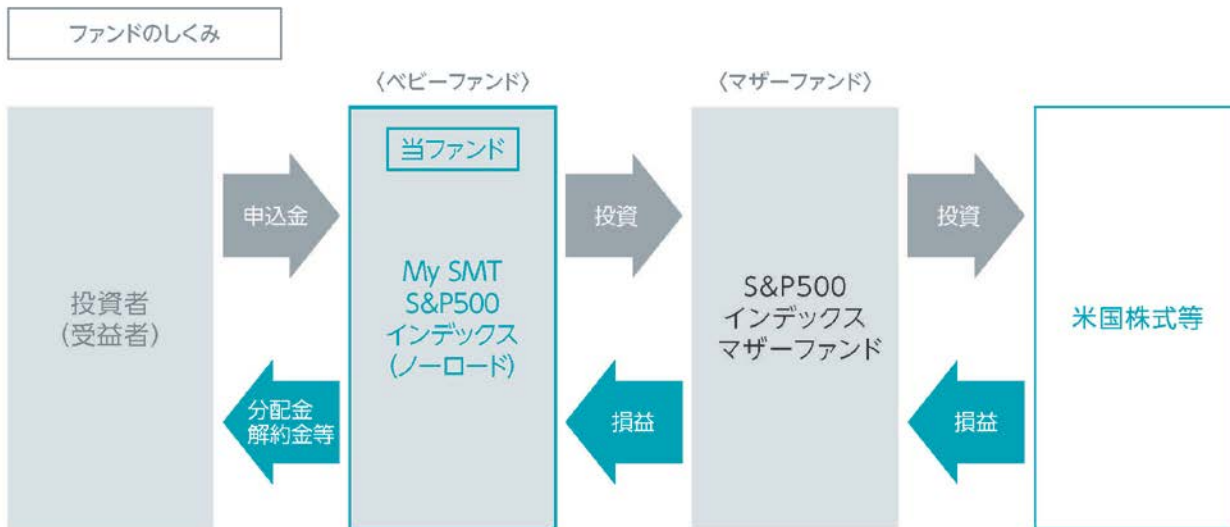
ファンドのしくみ

〈ベビーファンド〉

〈マザーファンド〉

投資者
(受益者)

申込金

分配金
解約金等

当ファンド

My SMT
S&P500
インデックス
(ノーロード)

投資

損益

S&P500
インデックス
マザーファンド

投資

損益

米国株式等